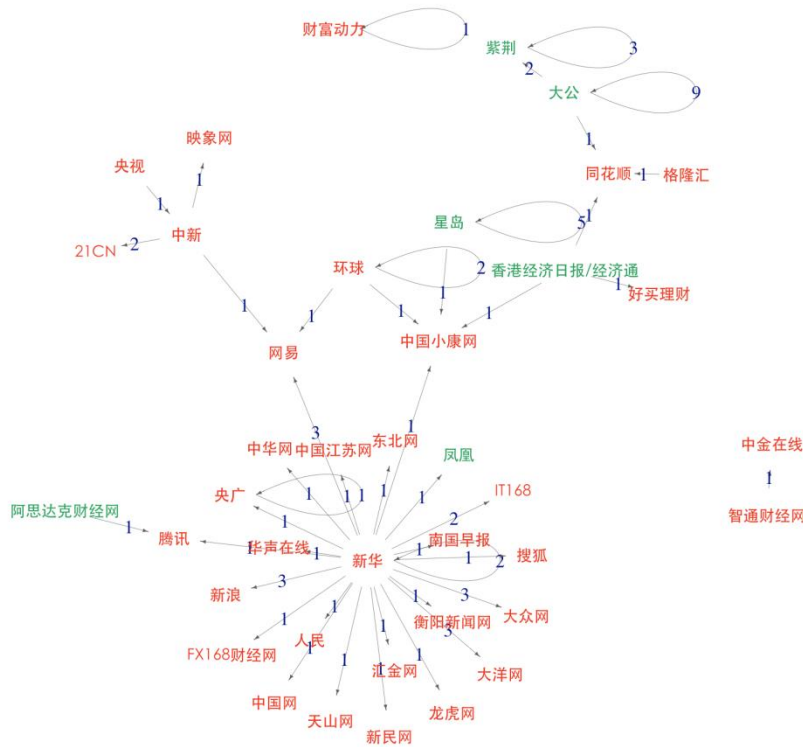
财富动力 1
紫荆 3
2
大公 9
1
央视
映象网
1
1
同花顺 1 格隆汇
21CN 2 中新
星岛 5 1
环球 2 香港经济日报/经济通
1 好买理财
1
1
1
1
网易
中国小康网
3
1
中华网 中国江苏网 东北网
凤凰
中金在线
央广
1
1 1
1
IT168
1
阿思达克财经网
1
腾讯
1
华声在线
1
2
南国早报
1
1 1
2
搜狐
新华
智通财经网
新浪
3
1
1
3
大众网
1
衡阳新闻网
1
1
3
FX168财经网
人民
1
1
1
汇金网
大洋网
中国网
天山网
龙虎网
新民网